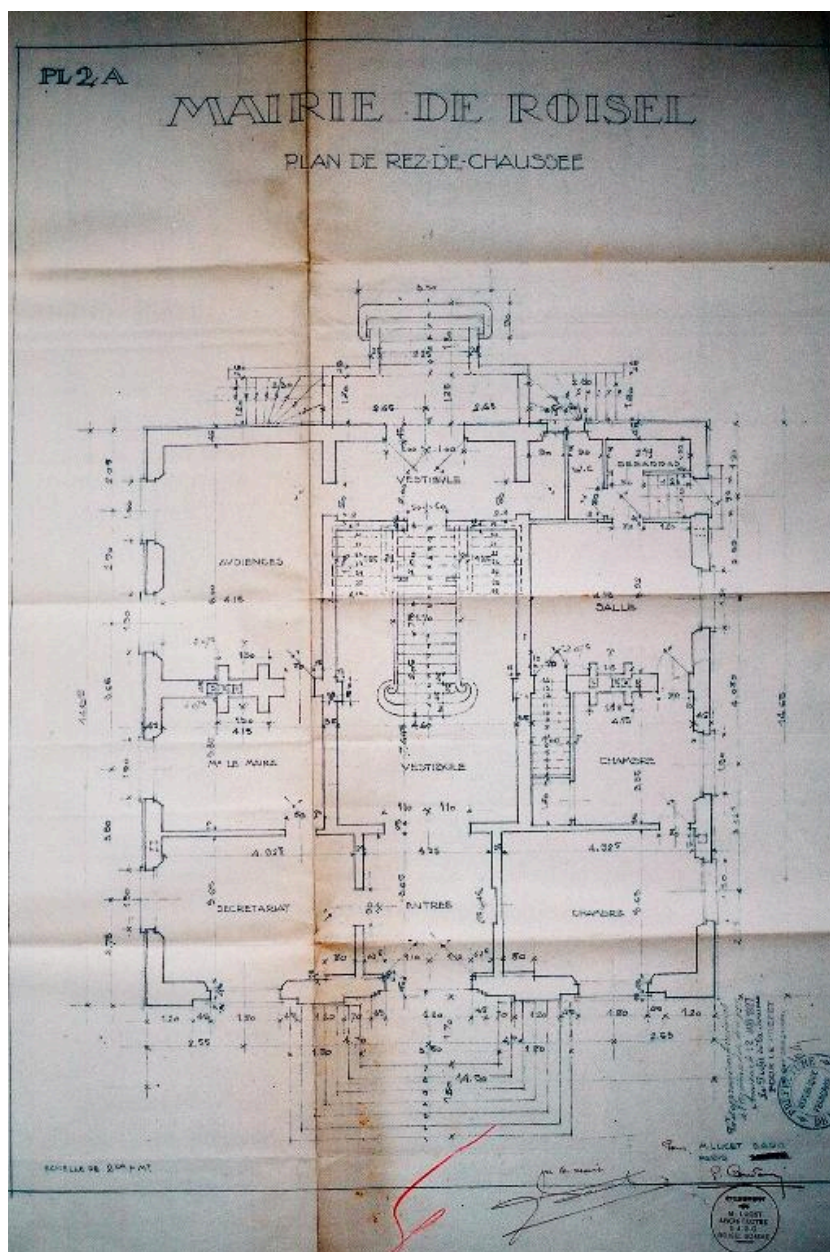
PL 2 A

MAIRIE DE ROISEL

PLAN DE REZ-DE-CHAUSSEE

VESTIBULE

W.C

DEBARRAS

AUDIENCES

4.15

SALLE

Mr LE MAIRE

4.15

VESTIBULE

CHAMBRE

4.15

4.025

4.325

SECRETARIAT

ENTREE

CHAMBRE

2.55

2.65

14.30

ECHELLE DE 2cm P. M.

Pour M. LUCET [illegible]

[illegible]

M. LUCET
ARCHITECTE
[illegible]
ROISEL SOMME